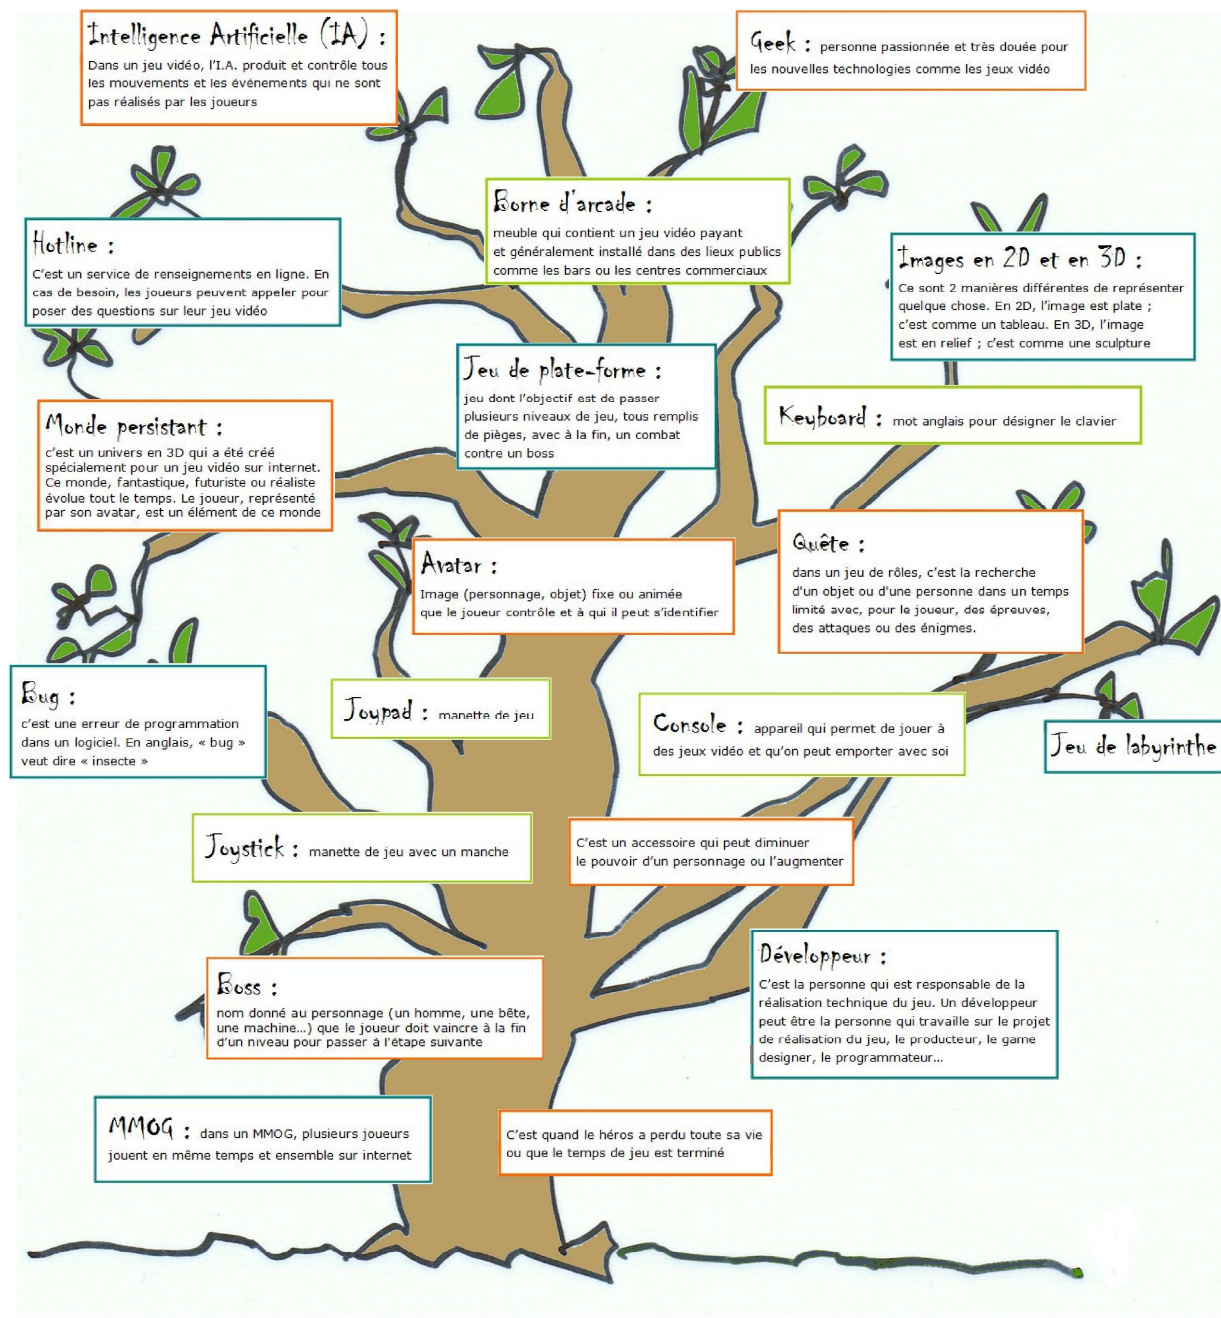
Intelligence Artificielle (IA) :
Dans un jeu vidéo, l'I.A. produit et contrôle tous les mouvements et les événements qui ne sont pas réalisés par les joueurs

Geek : personne passionnée et très douée pour les nouvelles technologies comme les jeux vidéo

Borne d'arcade :
meuble qui contient un jeu vidéo payant et généralement installé dans des lieux publics comme les bars ou les centres commerciaux

Hotline :
C'est un service de renseignements en ligne. En cas de besoin, les joueurs peuvent appeler pour poser des questions sur leur jeu vidéo

Images en 2D et en 3D :
Ce sont 2 manières différentes de représenter quelque chose. En 2D, l'image est plate ; c'est comme un tableau. En 3D, l'image est en relief ; c'est comme une sculpture

Jeu de plate-forme :
jeu dont l'objectif est de passer plusieurs niveaux de jeu, tous remplis de pièges, avec à la fin, un combat contre un boss

Keyboard : mot anglais pour désigner le clavier

Monde persistant :
c'est un univers en 3D qui a été créé spécialement pour un jeu vidéo sur internet. Ce monde, fantastique, futuriste ou réaliste évolue tout le temps. Le joueur, représenté par son avatar, est un élément de ce monde

Quête :
dans un jeu de rôles, c'est la recherche d'un objet ou d'une personne dans un temps limité avec, pour le joueur, des épreuves, des attaques ou des énigmes.

Avatar :
Image (personnage, objet) fixe ou animée que le joueur contrôle et à qui il peut s'identifier

Bug :
c'est une erreur de programmation dans un logiciel. En anglais, « bug » veut dire « insecte »

Joypad : manette de jeu

Console : appareil qui permet de jouer à des jeux vidéo et qu'on peut emporter avec soi

Jeu de labyrinthe

Joystick : manette de jeu avec un manche

C'est un accessoire qui peut diminuer le pouvoir d'un personnage ou l'augmenter

Développeur :
C'est la personne qui est responsable de la réalisation technique du jeu. Un développeur peut être la personne qui travaille sur le projet de réalisation du jeu, le producteur, le game designer, le programmateur...

Boss :
nom donné au personnage (un homme, une bête, une machine...) que le joueur doit vaincre à la fin d'un niveau pour passer à l'étape suivante

MMOG : dans un MMOG, plusieurs joueurs jouent en même temps et ensemble sur internet

C'est quand le héros a perdu toute sa vie ou que le temps de jeu est terminé